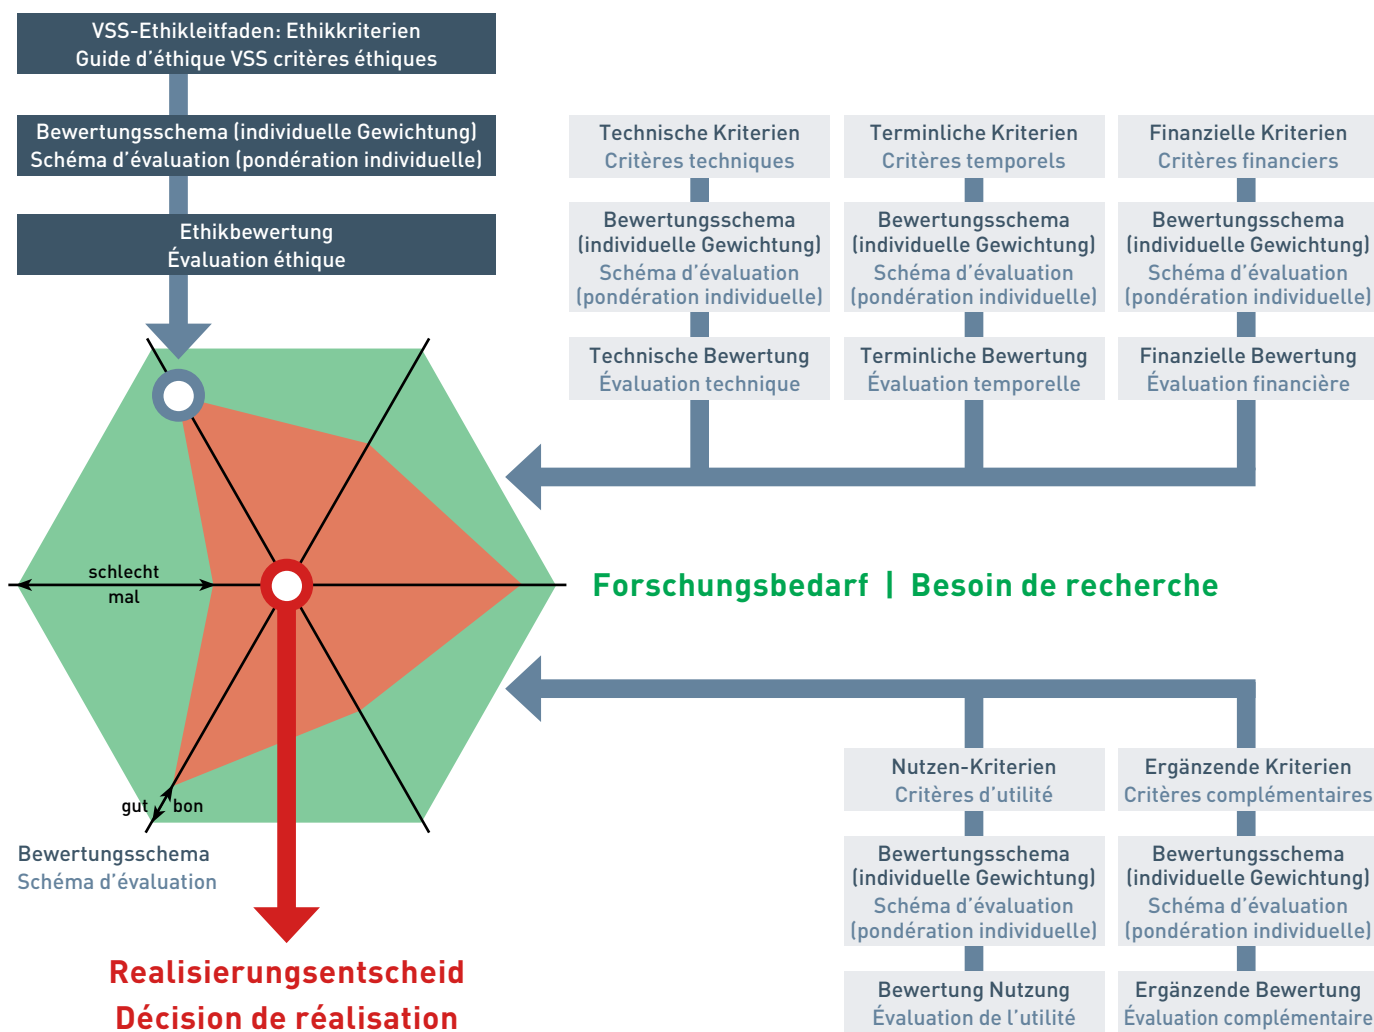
VSS-Ethikleitfaden: Ethikkriterien
Guide d'éthique VSS critères éthiques

Bewertungsschema (individuelle Gewichtung)
Schéma d'évaluation (pondération individuelle)

Ethikbewertung
Évaluation éthique

Technische Kriterien
Critères techniques

Bewertungsschema (individuelle Gewichtung)
Schéma d'évaluation (pondération individuelle)

Technische Bewertung
Évaluation technique

Terminliche Kriterien
Critères temporels

Bewertungsschema (individuelle Gewichtung)
Schéma d'évaluation (pondération individuelle)

Terminliche Bewertung
Évaluation temporelle

Finanzielle Kriterien
Critères financiers

Bewertungsschema (individuelle Gewichtung)
Schéma d'évaluation (pondération individuelle)

Finanzielle Bewertung
Évaluation financière

schlecht
mal

Forschungsbedarf | Besoin de recherche

gut bon

Bewertungsschema
Schéma d'évaluation

Nutzen-Kriterien
Critères d'utilité

Bewertungsschema (individuelle Gewichtung)
Schéma d'évaluation (pondération individuelle)

Bewertung Nutzung
Évaluation de l'utilité

Ergänzende Kriterien
Critères complémentaires

Bewertungsschema (individuelle Gewichtung)
Schéma d'évaluation (pondération individuelle)

Ergänzende Bewertung
Évaluation complémentaire

Realisierungsentscheid
Décision de réalisation